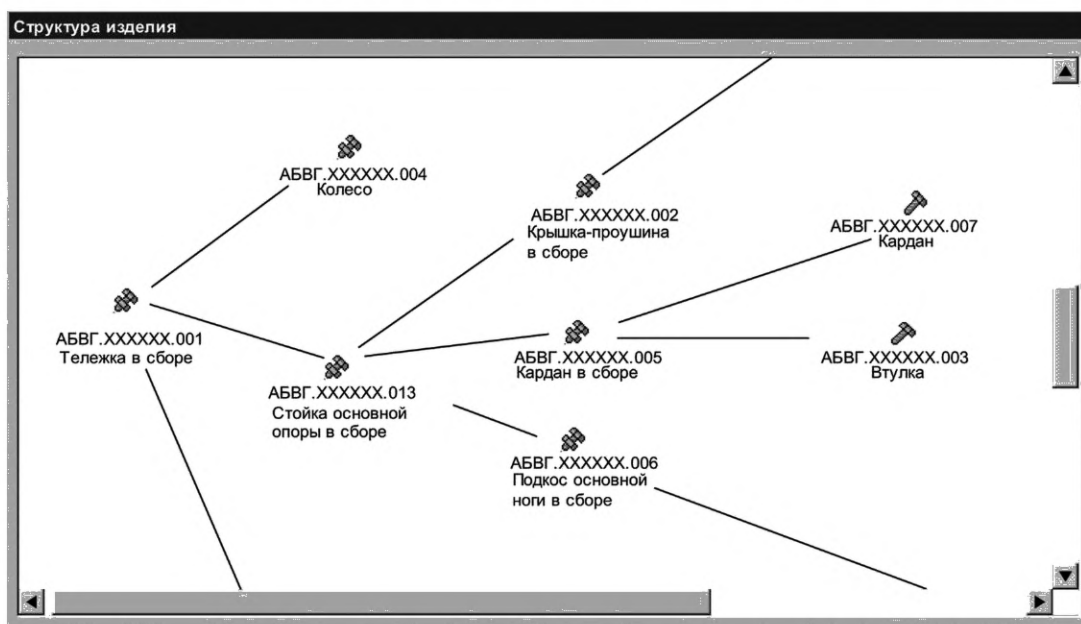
Структура изделия

АБВГ.XXXXXX.004
Колесо

АБВГ.XXXXXX.002
Крышка-проушина
в сборе

АБВГ.XXXXXX.007
Кардан

АБВГ.XXXXXX.001
Тележка в сборе

АБВГ.XXXXXX.013
Стойка основной
опоры в сборе

АБВГ.XXXXXX.005
Кардан в сборе

АБВГ.XXXXXX.003
Втулка

АБВГ.XXXXXX.006
Подкос основной
ноги в сборе